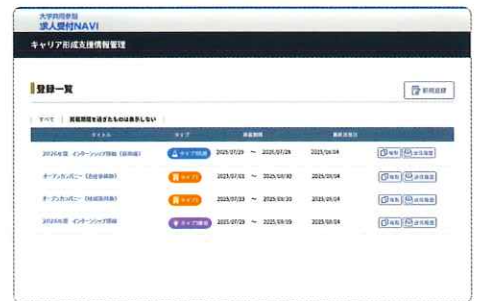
大学共同参加
求人受付NAVI

キャリア形成支援情報管理

登録一覧

新規登録

すべて | 掲載期間を過ぎたものは表示しない

| タイトル | タイプ | 掲載期間 | 最終更新日 | |
|---|---|---|---|---|
| 2026年度 インターンシップ情報（技術職） | タイプ1 | 2025/07/29 ～ 2025/07/29 | 2025/04/04 | 複製 / 送信確認 |
| オープンカンパニー（社会参画者） | タイプ2 | 2025/07/03 ～ 2025/04/30 | 2025/04/04 | 複製 / 送信確認 |
| オープンカンパニー（製造業技術） | タイプ2 | 2025/07/03 ～ 2025/03/30 | 2025/04/04 | 複製 / 送信確認 |
| 2026年度 インターンシップ情報 | タイプ3 | 2025/07/29 ～ 2025/03/29 | 2025/04/04 | 複製 / 送信確認 |